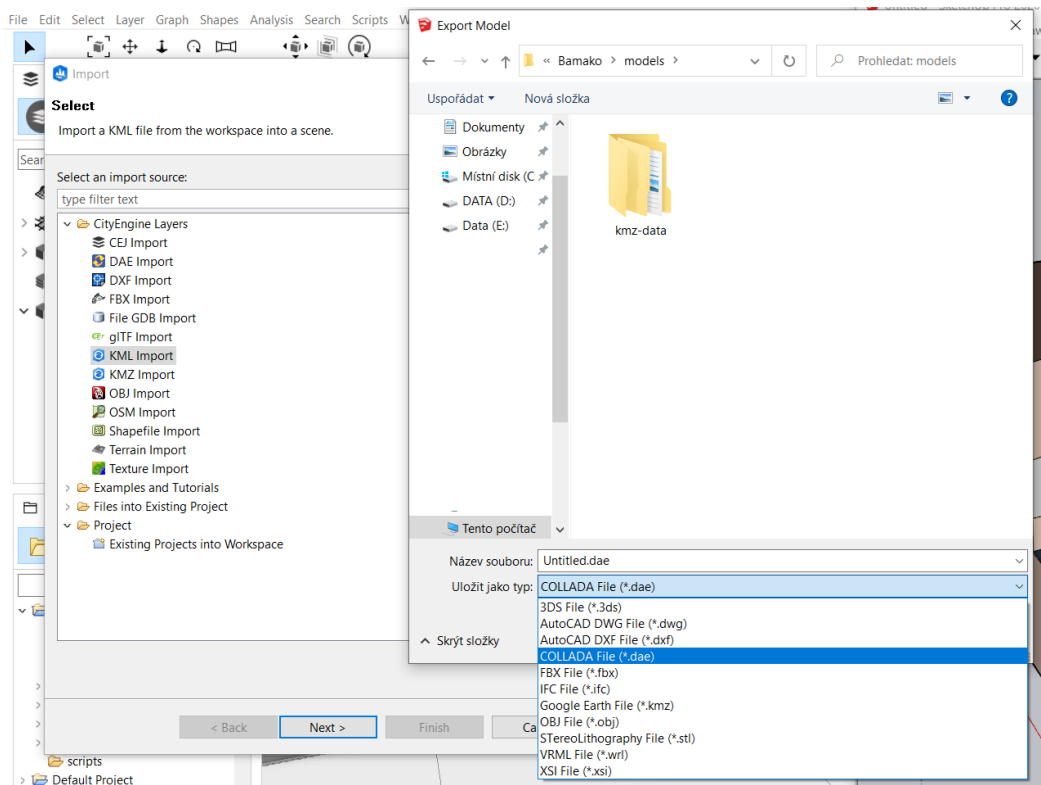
File Edit Select Layer Graph Shapes Analysis Search Scripts W

Sear

Import

Select

Import a KML file from the workspace into a scene.

Select an import source:

type filter text

CityEngine Layers
CEJ Import
DAE Import
DXF Import
FBX Import
File GDB Import
glTF Import
KML Import
KMZ Import
OBJ Import
OSM Import
Shapefile Import
Terrain Import
Texture Import
Examples and Tutorials
Files into Existing Project
Project
Existing Projects into Workspace

< Back Next > Finish Ca

scripts
Default Project

Export Model

« Bamako › models ›

Prohledat: models

Uspořádat ▾ Nová složka

Dokumenty
Obrázky
Místní disk (C
DATA (D:)
Data (E:)
Tento počítač

kmz-data

Název souboru: Untitled.dae

Uložit jako typ: COLLADA File (*.dae)

Skrýt složky

3DS File (*.3ds)
AutoCAD DWG File (*.dwg)
AutoCAD DXF File (*.dxf)
COLLADA File (*.dae)
FBX File (*.fbx)
IFC File (*.ifc)
Google Earth File (*.kmz)
OBJ File (*.obj)
STereoLithography File (*.stl)
VRML File (*.wrl)
XSI File (*.xsi)